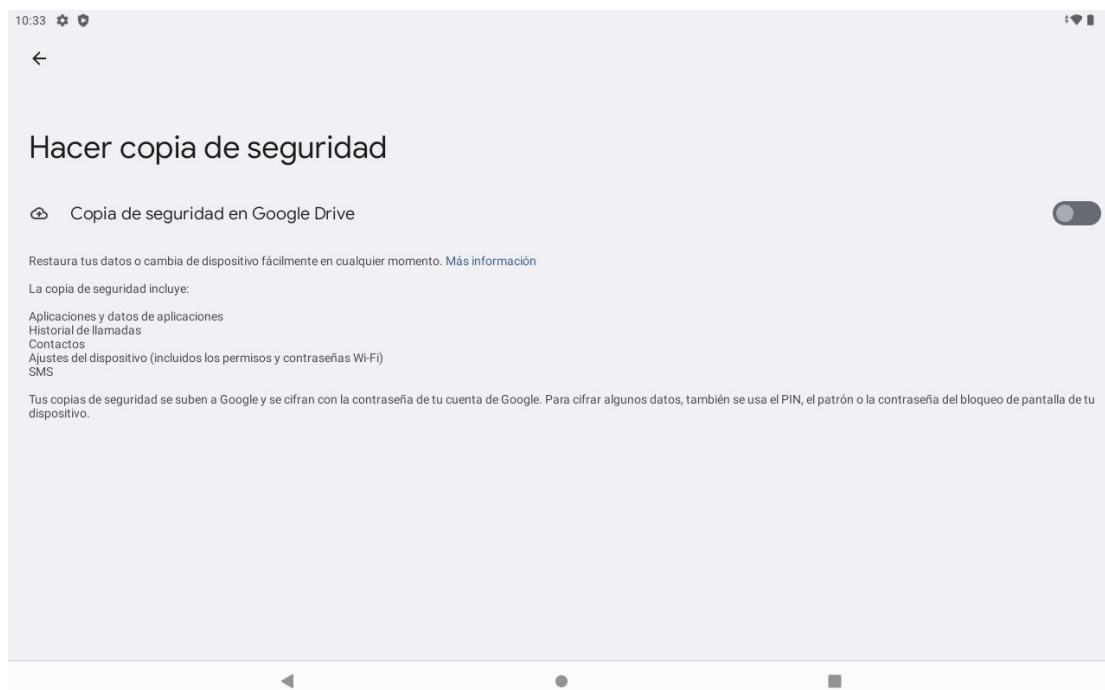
10:33

Hacer copia de seguridad

Copia de seguridad en Google Drive

Restaura tus datos o cambia de dispositivo fácilmente en cualquier momento. Más información

La copia de seguridad incluye:

Aplicaciones y datos de aplicaciones
Historial de llamadas
Contactos
Ajustes del dispositivo (incluidos los permisos y contraseñas Wi-Fi)
SMS

Tus copias de seguridad se suben a Google y se cifran con la contraseña de tu cuenta de Google. Para cifrar algunos datos, también se usa el PIN, el patrón o la contraseña del bloqueo de pantalla de tu dispositivo.